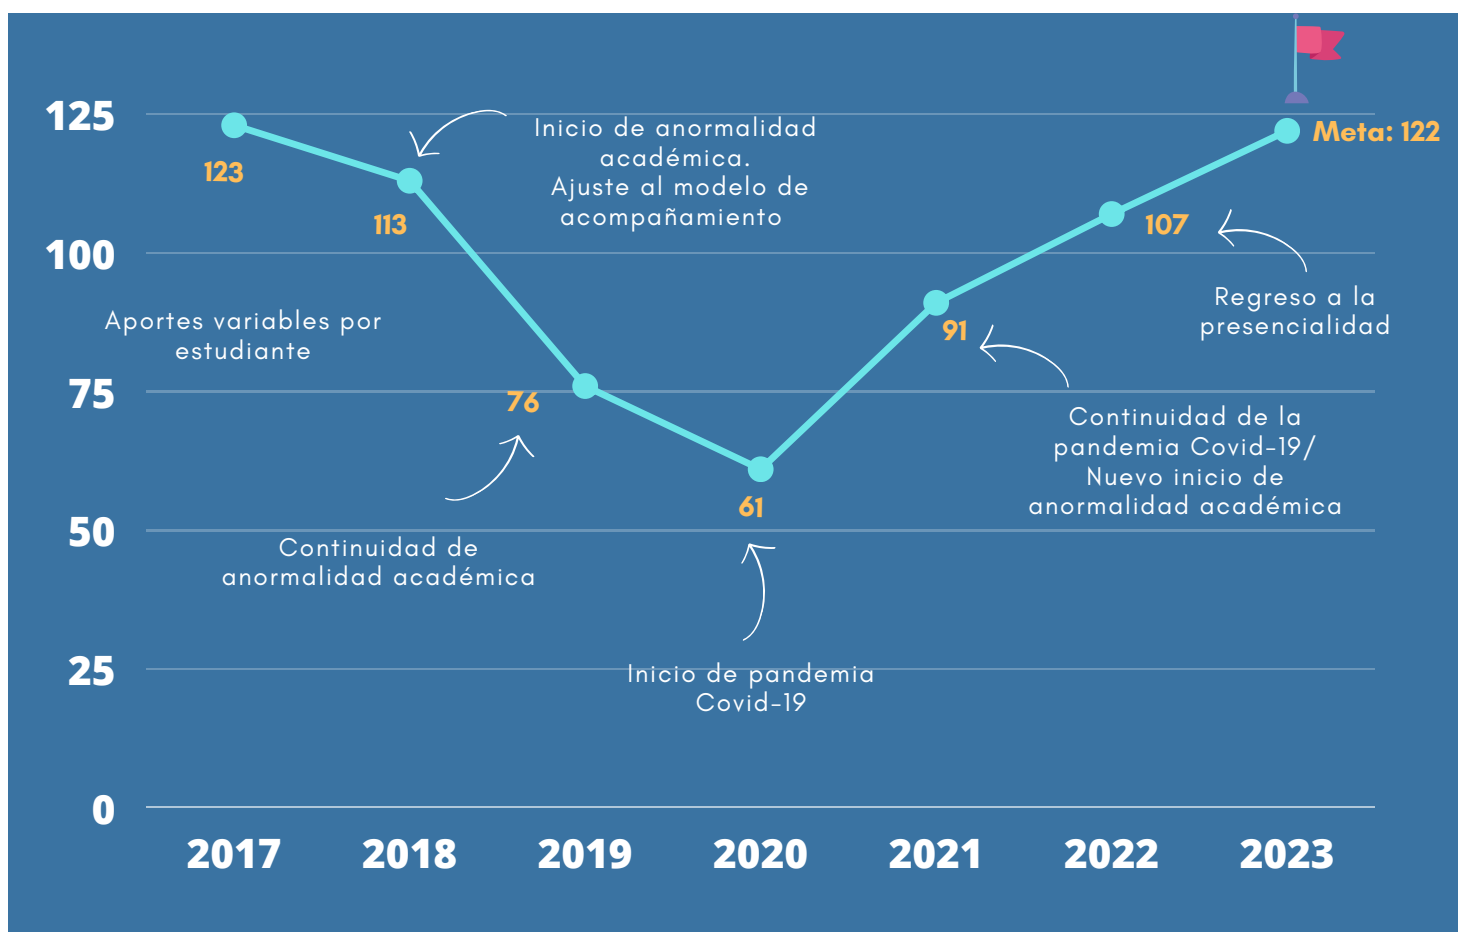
125

100

75

50

25

0

Aportes variables por estudiante

123

113

Inicio de anormalidad académica. Ajuste al modelo de acompañamiento

76

Continuidad de anormalidad académica

61

Inicio de pandemia Covid-19

91

Continuidad de la pandemia Covid-19/ Nuevo inicio de anormalidad académica

107

Regreso a la presencialidad

Meta: 122

2017 2018 2019 2020 2021 2022 2023